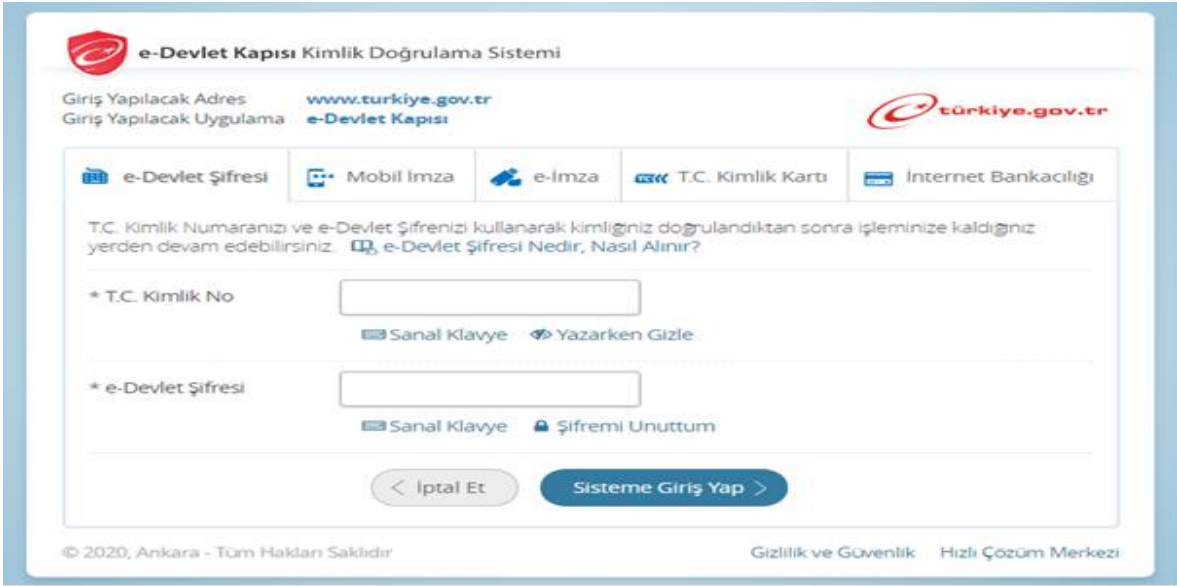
e-Devlet Kapısı Kimlik Doğrulama Sistemi

Giriş Yapılacak Adres www.turkiye.gov.tr
Giriş Yapılacak Uygulama e-Devlet Kapısı

türkiye.gov.tr

e-Devlet Şifresi | Mobil İmza | e-İmza | T.C. Kimlik Kartı | İnternet Bankacılığı

T.C. Kimlik Numaranızı ve e-Devlet Şifrenizi kullanarak kimliğiniz doğrulandıktan sonra işleminize kaldığınız yerden devam edebilirsiniz. e-Devlet Şifresi Nedir, Nasıl Alınır?

* T.C. Kimlik No

Sanal Klavye Yazarken Gizle

* e-Devlet Şifresi

Sanal Klavye Şifremi Unuttum

< İptal Et Sisteme Giriş Yap >

© 2020, Ankara - Tüm Hakları Saklıdır

Gizlilik ve Güvenlik Hızlı Çözüm Merkezi